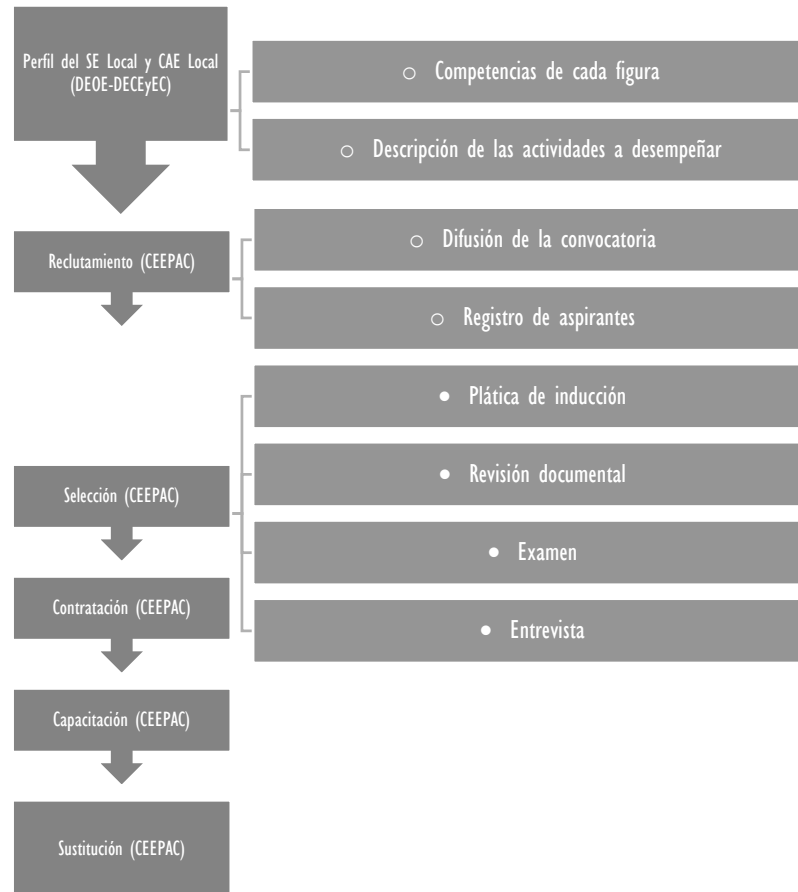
Perfil del SE Local y CAE Local (DEOE-DECEyEC)

○ Competencias de cada figura

○ Descripción de las actividades a desempeñar

Reclutamiento (CEEPAC)

○ Difusión de la convocatoria

○ Registro de aspirantes

Selección (CEEPAC)

• Plática de inducción

• Revisión documental

• Examen

• Entrevista

Contratación (CEEPAC)

Capacitación (CEEPAC)

Sustitución (CEEPAC)